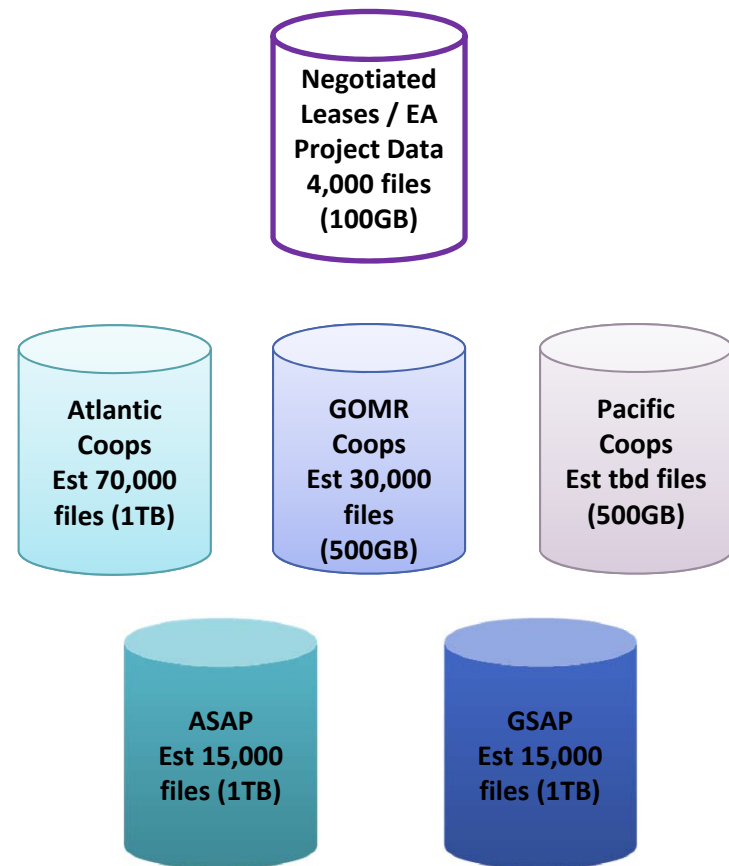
Negotiated Leases / EA Project Data 4,000 files (100GB)

Atlantic Coops Est 70,000 files (1TB)

GOMR Coops Est 30,000 files (500GB)

Pacific Coops Est tbd files (500GB)

ASAP Est 15,000 files (1TB)

GSAP Est 15,000 files (1TB)